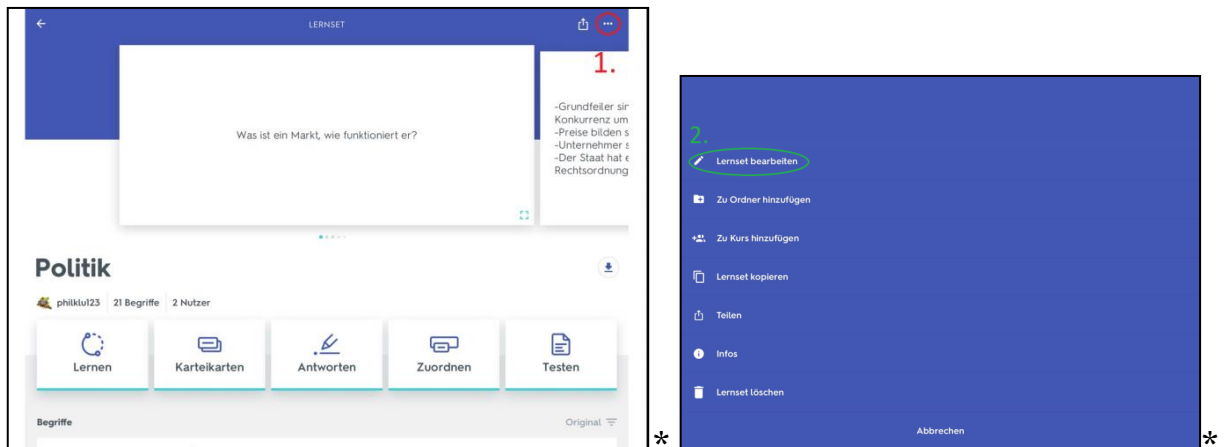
LERNSET

1.

Was ist ein Markt, wie funktioniert er?

-Grundfeiler sir
Konkurrenz um
-Preise bilden s
-Unternehmer s
-Der Staat hat e
Rechtsordnung

Politik

philklu123 21 Begriffe 2 Nutzer

Lernen

Karteikarten

Antworten

Zuordnen

Testen

Begriffe

Original

*

2.

Lernset bearbeiten

Zu Ordner hinzufügen

Zu Kurs hinzufügen

Lernset kopieren

Teilen

Infos

Lernset löschen

Abbrechen

*